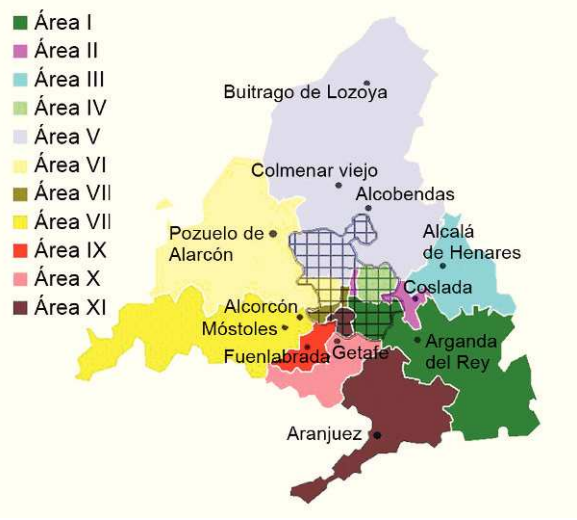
Área I
Área II
Área III
Área IV
Área V
Área VI
Área VII
Área VII
Área IX
Área X
Área XI

Buitrago de Lozoya
Colmenar viejo
Alcobendas
Pozuelo de Alarcón
Alcalá de Henares
Coslada
Alcorcón
Móstoles
Fuenlabrada
Getafe
Arganda del Rey
Aranjuez